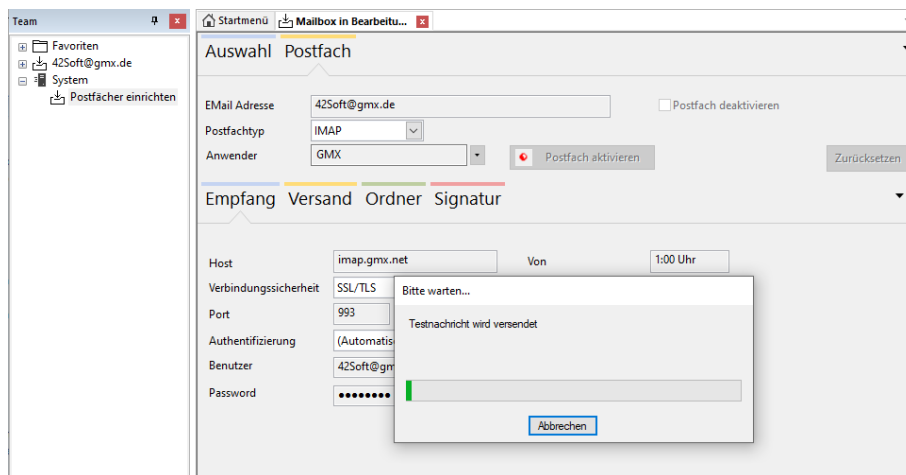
Team

Favoriten
42Soft@gmx.de
System
Postfächer einrichten

Startmenü
Mailbox in Bearbeitu...

Auswahl Postfach

EMail Adresse 42Soft@gmx.de
Postfach deaktivieren
Postfachtyp IMAP
Anwender GMX
Postfach aktivieren
Zurücksetzen

Empfang Versand Ordner Signatur

Host imap.gmx.net
Von 1:00 Uhr
Verbindungssicherheit SSL/TLS
Port 993
Authentifizierung (Automatis
Benutzer 42Soft@gm
Password ••••••••

Bitte warten...
Testnachricht wird versendet
Abbrechen